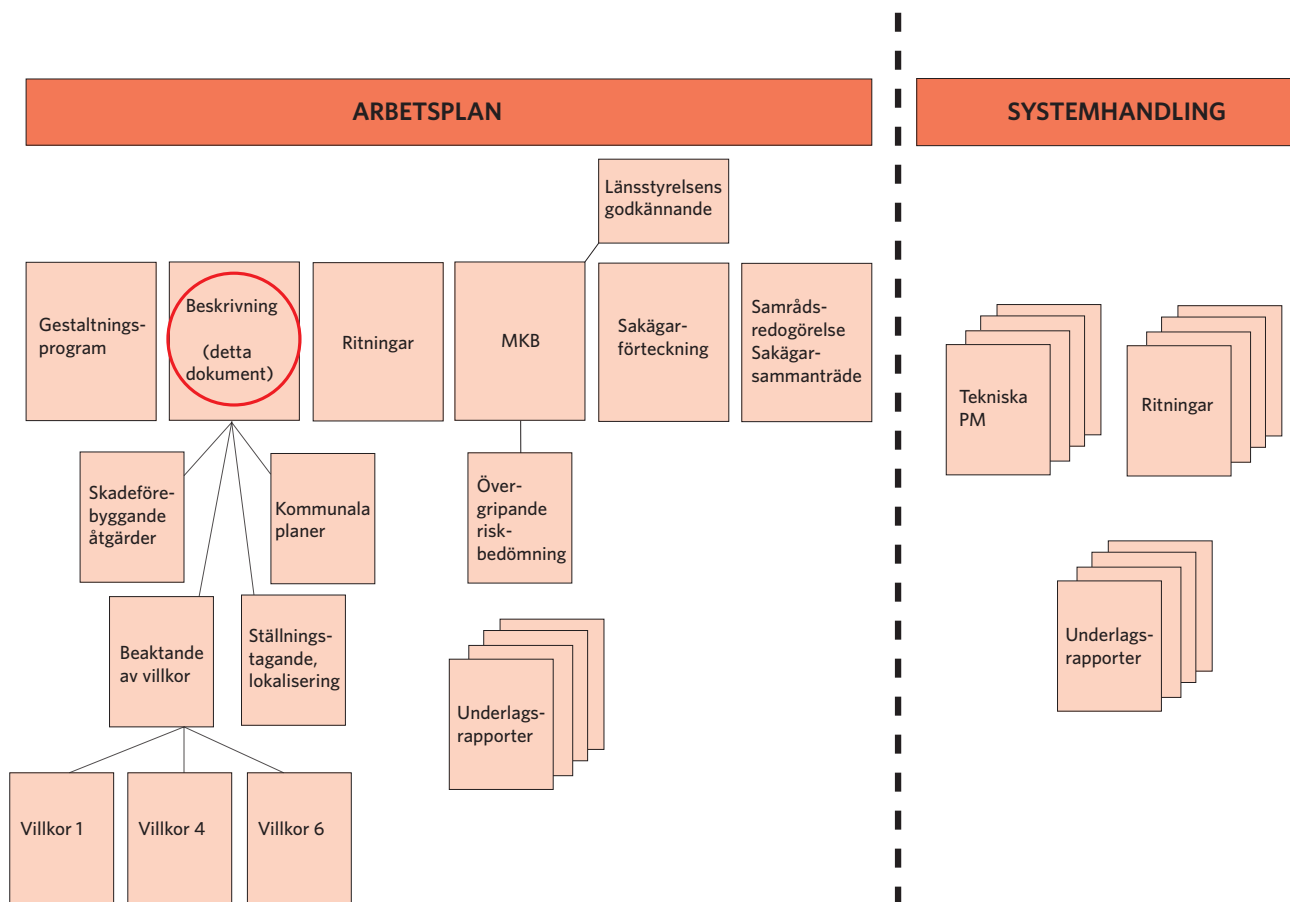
ARBETSPLAN

SYSTEMHANDLING

Länsstyrelsens godkännande

Gestaltningsprogram

Beskrivning

(detta dokument)

Ritningar

MKB

Sakägarförteckning

Samrådsredogörelse Sakägarsammanträde

Skadeförebyggande åtgärder

Kommunala planer

Övergripande riskbedömning

Beaktande av villkor

Ställningstagande, lokalisering

Underlagsrapporter

Villkor 1

Villkor 4

Villkor 6

Tekniska PM

Ritningar

Underlagsrapporter